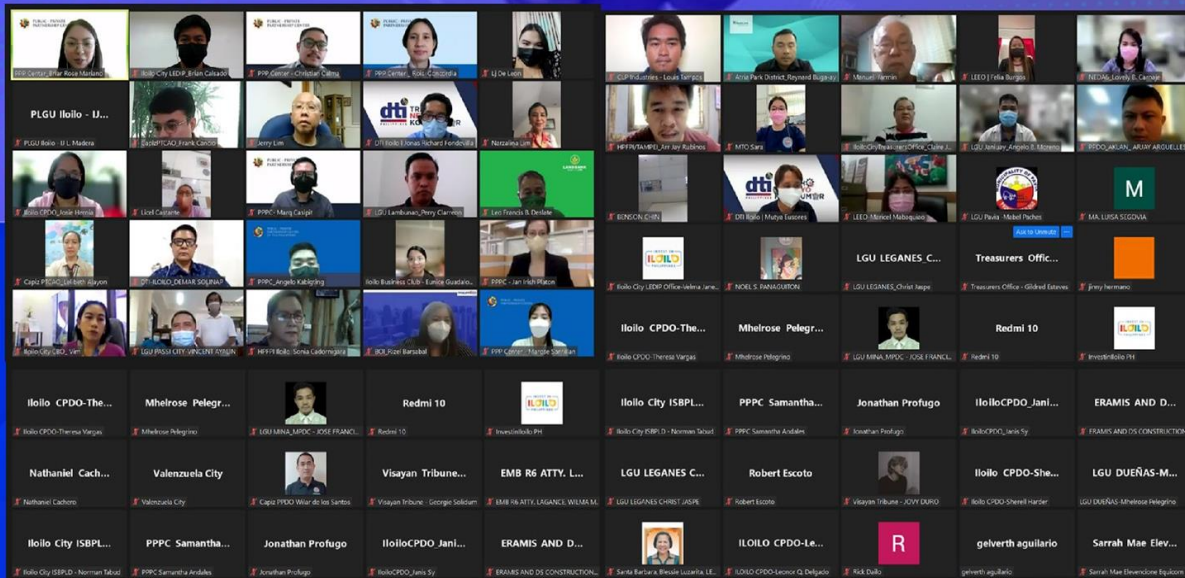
PPP Center_Briar Rose Mariano
Iloilo City LEDIP_Brian Calsado
PPP Center - Christian Calma
PPP Center_ Rois_Concordia
LJ De Leon
PLGU Iloilo - IJ...
PLGU Iloilo - IJ L Madera
Frank Cancio
Jerry Lim
DTI Iloilo | Jonas Richard Fondevilla
Narzalina Lim
Iloilo CPDO_Josie Hernia
Licel Castante
PPPC - Marq Casipit
LGU Lambunao_Perry Clamucha
Leo Francis B. Deslate
Capiz PPDO_Lalbeth Ajayon
DTI ILOILO_DEMAR SOLINAP
PPPC_Angelo Kabigting
Iloilo Business Club - Eunice Guadalupe
PPPC - Jan Irish Platon
Iloilo City CBO_Van
LGU PASSI CITY-VINCENT AYAMIN
HFPPI Iloilo: Sonia Cadornigara
BOI_Rizel Barsabal
PPP Center - Margie Sarmican
CLP Industries - Louis Tampos
Arne Park District_Reynold Bugayong
Manuel Yamrin
LEEO | Felia Burgos
NEDA6_Lovely E. Carnaje
HFPP/TAMPED_Arr Jay Rubinos
MTO Sara
IloiloCityTreasurersOffice_Claire J...
LGU Janiuay_Angelo B. Moreno
PEDO_AKLAN_ARJAY ARGUELLES
BENSON CHIN
DTI Iloilo | Mutya Eusores
LEEO-Maricel Mabaquiao
LGU Pavia - Mabel Pichon
M
MA. LUISA SEGOVIA
Iloilo City LEDIP Office-Velma Jane...
NOEL S. PANAGUITON
LGU LEGANES_C...
LGU LEGANES_Christ Jaspe
Treasurers Offic...
Treasurers Office - Gilbred Estaves
jimmy hermano
Ask to Unmute
Iloilo CPDO-The...
Iloilo CPDO-Theresa Vargas
Mhelrose Pelegr...
Mhelrose Pelegrino
LGU MINA_MPDC - JOSE FRANCI...
Redmi 10
Redmi 10
InvestIloilo PH
Iloilo CPDO-The...
Iloilo CPDO-Theresa Vargas
Mhelrose Pelegr...
Mhelrose Pelegrino
LGU MINA_MPDC - JOSE FRANCI...
Redmi 10
Redmi 10
InvestIloilo PH
Iloilo City ISBPL...
Iloilo City ISBPLD - Norman Tabud
PPPC Samantha...
PPPC Samantha Andales
Jonathan Profugo
Jonathan Profugo
IloiloCPDO_Jani...
IloiloCPDO_Janis Sy
ERAMIS AND D...
ERAMIS AND DS CONSTRUCTION
Nathaniel Cach...
Nathaniel Cachero
Valenzuela City
Valenzuela City
Capiz PPDO Wilar de los Santos
Visayan Tribune...
Visayan Tribune - Georgie Solidum
EMB R6 ATTY. L...
EMB R6 ATTY. LAGANCE, WILMA M...
LGU LEGANES C...
LGU LEGANES CHRIST JASPE
Robert Escoto
Robert Escoto
Visayan Tribune - JOVY DURO
Iloilo CPDO-She...
Iloilo CPDO-Sherell Harder
LGU DUEÑAS-M...
LGU DUEÑAS-Mhelrose Pelegrino
Iloilo City ISBPL...
Iloilo City ISBPLD - Norman Tabud
PPPC Samantha...
PPPC Samantha Andales
Jonathan Profugo
Jonathan Profugo
IloiloCPDO_Jani...
IloiloCPDO_Janis Sy
ERAMIS AND D...
ERAMIS AND DS CONSTRUCTION...
Santa Barbara, Iloilo-Bessie Luzarita, LE...
ILOILO CPDO-Le...
ILOILO CPDO-Leonor Q. Delgado
R
Rick Dallo
gelverth aguilario
gelverth aguilario
Sarrah Mae Elev...
Sarrah Mae Elevenclone Equicom